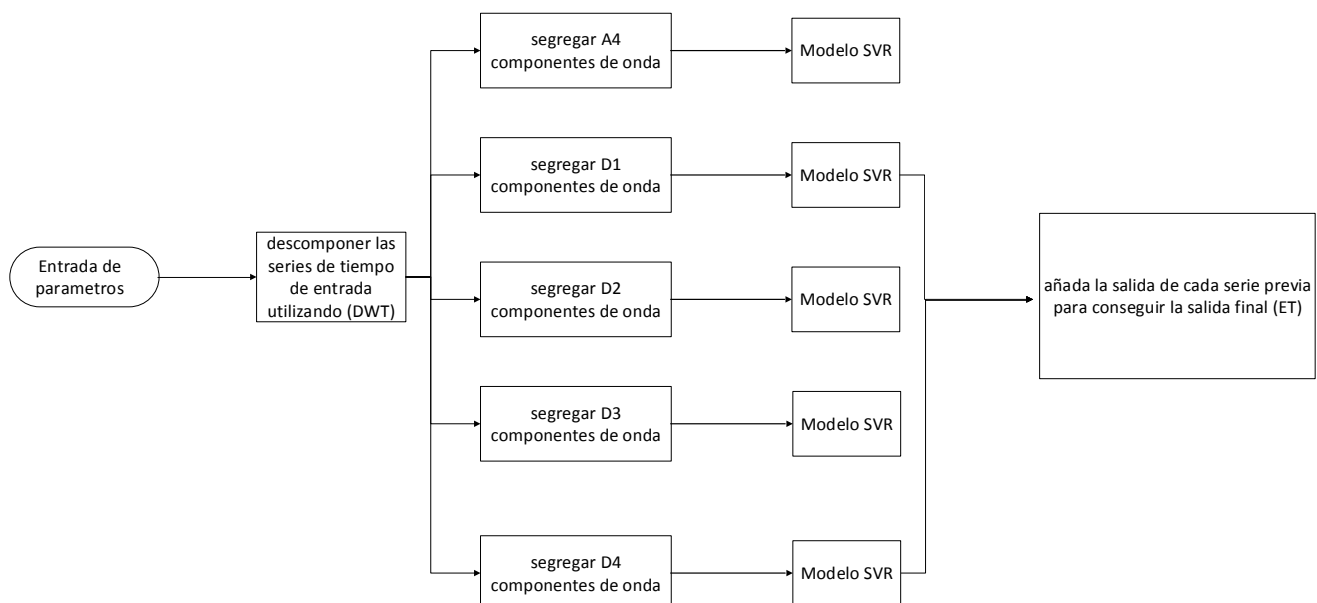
Entrada de parametros

descomponer las series de tiempo de entrada utilizando (DWT)

segregar A4 componentes de onda

Modelo SVR

segregar D1 componentes de onda

Modelo SVR

segregar D2 componentes de onda

Modelo SVR

segregar D3 componentes de onda

Modelo SVR

segregar D4 componentes de onda

Modelo SVR

añada la salida de cada serie previa para conseguir la salida final (ET)